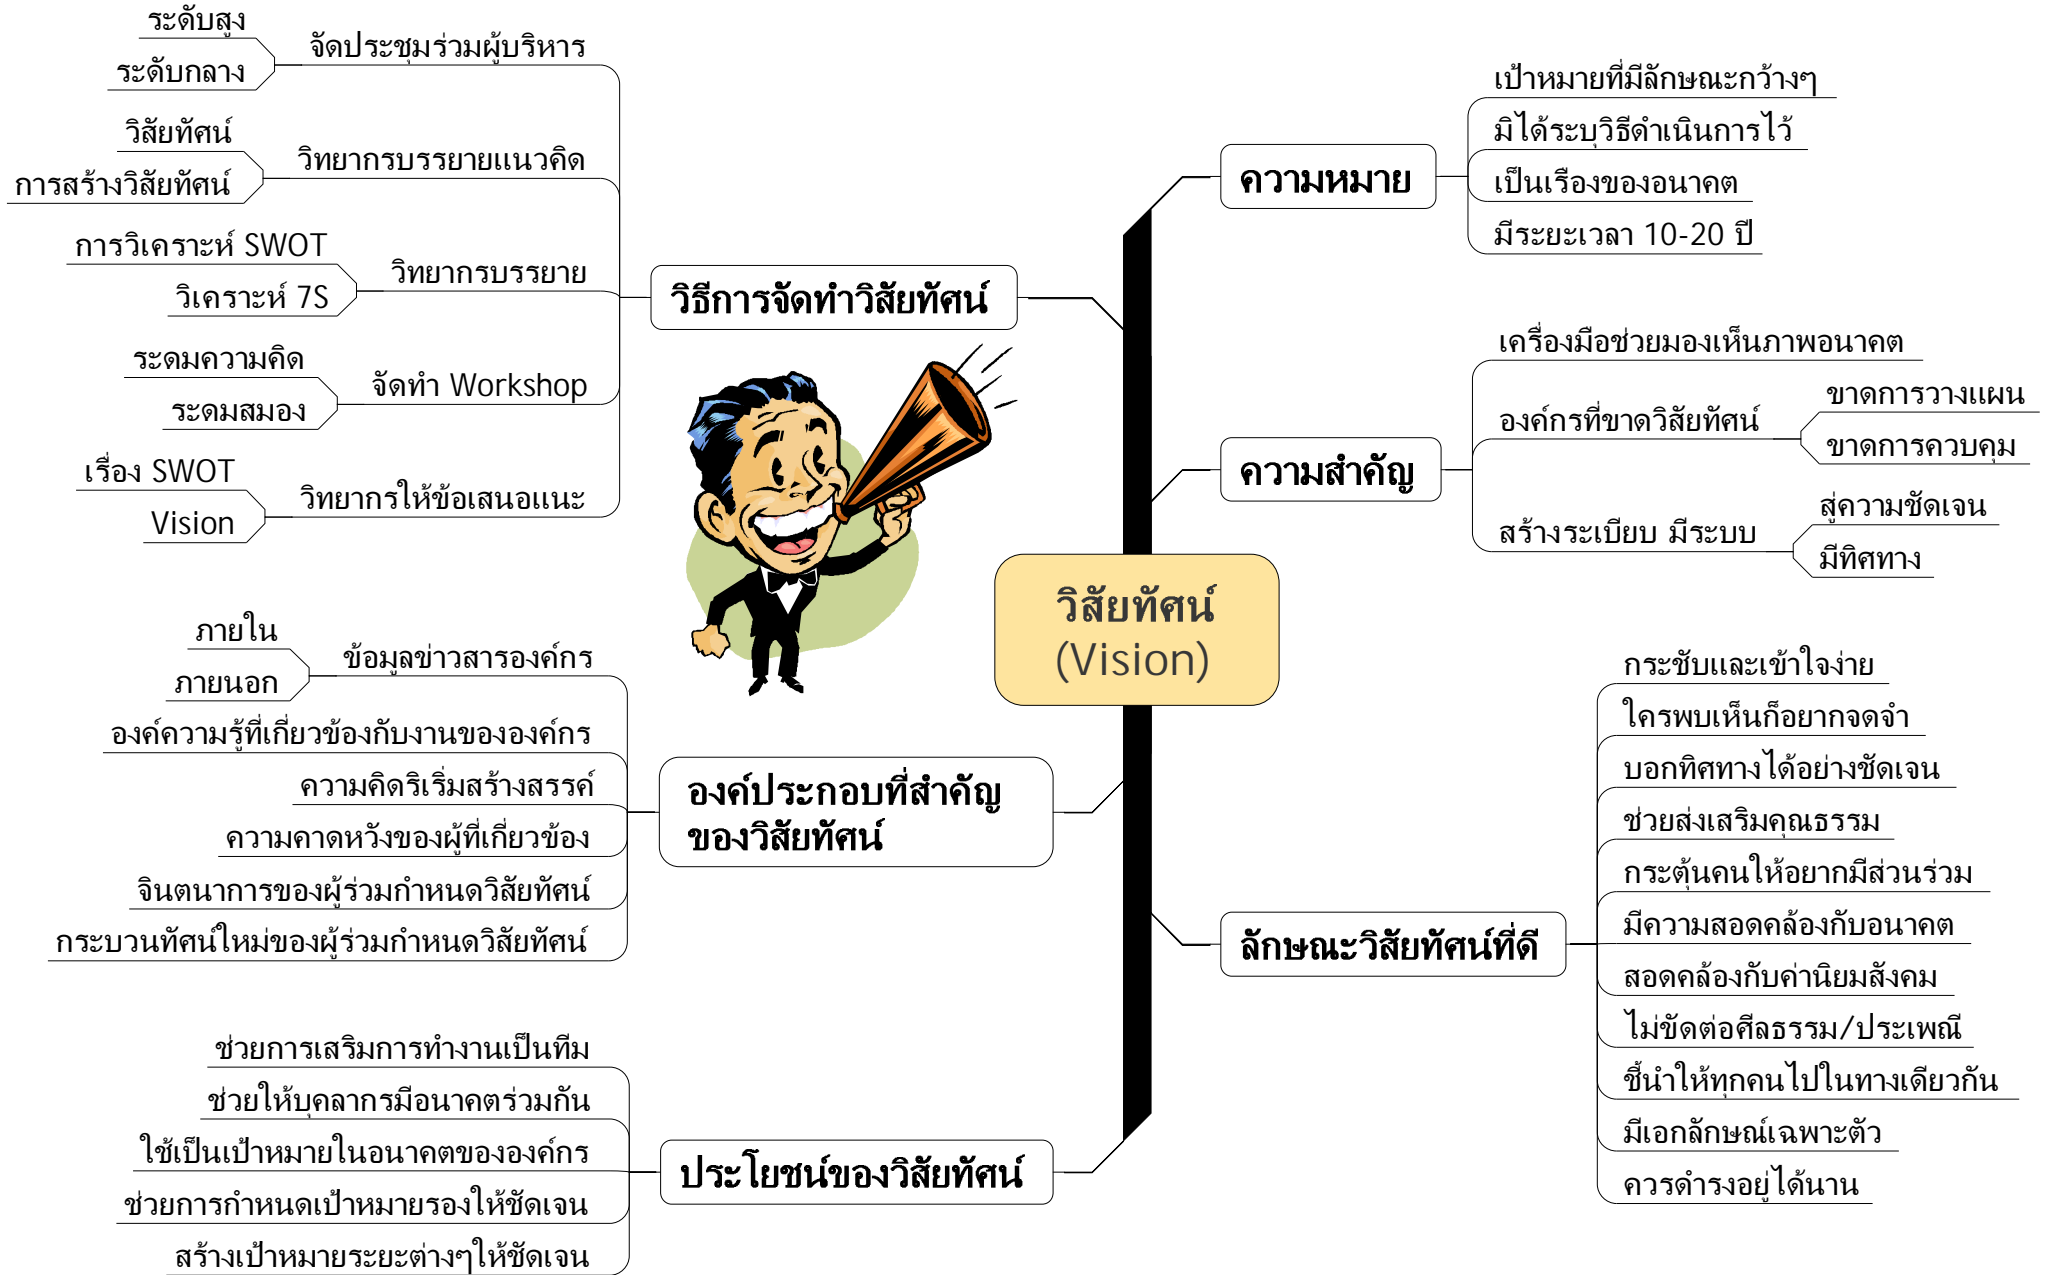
วิสัยทัศน์
(Vision)

วิธีการจัดทำวิสัยทัศน์
จัดประชุมร่วมผู้บริหาร
ระดับสูง
ระดับกลาง
วิทยากรบรรยายแนวคิด
วิสัยทัศน์
การสร้างวิสัยทัศน์
วิทยากรบรรยาย
การวิเคราะห์ SWOT
วิเคราะห์ 7S
จัดทำ Workshop
ระดมความคิด
ระดมสมอง
วิทยากรให้ข้อเสนอแนะ
เรื่อง SWOT
Vision

ความหมาย
เป้าหมายที่มีลักษณะกว้างๆ
มิได้ระบุวิธีดำเนินการไว้
เป็นเรื่องของอนาคต
มีระยะเวลา 10-20 ปี

ความสำคัญ
เครื่องมือช่วยมองเห็นภาพอนาคต
องค์กรที่ขาดวิสัยทัศน์
ขาดการวางแผน
ขาดการควบคุม
สร้างระเบียบ มีระบบ
สู่ความชัดเจน
มีทิศทาง

องค์ประกอบที่สำคัญของวิสัยทัศน์
ข้อมูลข่าวสารองค์กร
ภายใน
ภายนอก
องค์ความรู้ที่เกี่ยวข้องกับงานขององค์กร
ความคิดริเริ่มสร้างสรรค์
ความคาดหวังของผู้ที่เกี่ยวข้อง
จินตนาการของผู้ร่วมกำหนดวิสัยทัศน์
กระบวนทัศน์ใหม่ของผู้ร่วมกำหนดวิสัยทัศน์

ลักษณะวิสัยทัศน์ที่ดี
กระชับและเข้าใจง่าย
ใครพบเห็นก็อยากจดจำ
บอกทิศทางได้อย่างชัดเจน
ช่วยส่งเสริมคุณธรรม
กระตุ้นคนให้อยากมีส่วนร่วม
มีความสอดคล้องกับอนาคต
สอดคล้องกับค่านิยมสังคม
ไม่ขัดต่อศีลธรรม/ประเพณี
ชี้นำให้ทุกคนไปในทางเดียวกัน
มีเอกลักษณ์เฉพาะตัว
ควรดำรงอยู่ได้นาน

ประโยชน์ของวิสัยทัศน์
ช่วยการเสริมการทำงานเป็นทีม
ช่วยให้บุคลากรมีอนาคตร่วมกัน
ใช้เป็นเป้าหมายในอนาคตขององค์กร
ช่วยการกำหนดเป้าหมายรองให้ชัดเจน
สร้างเป้าหมายระยะต่างๆให้ชัดเจน